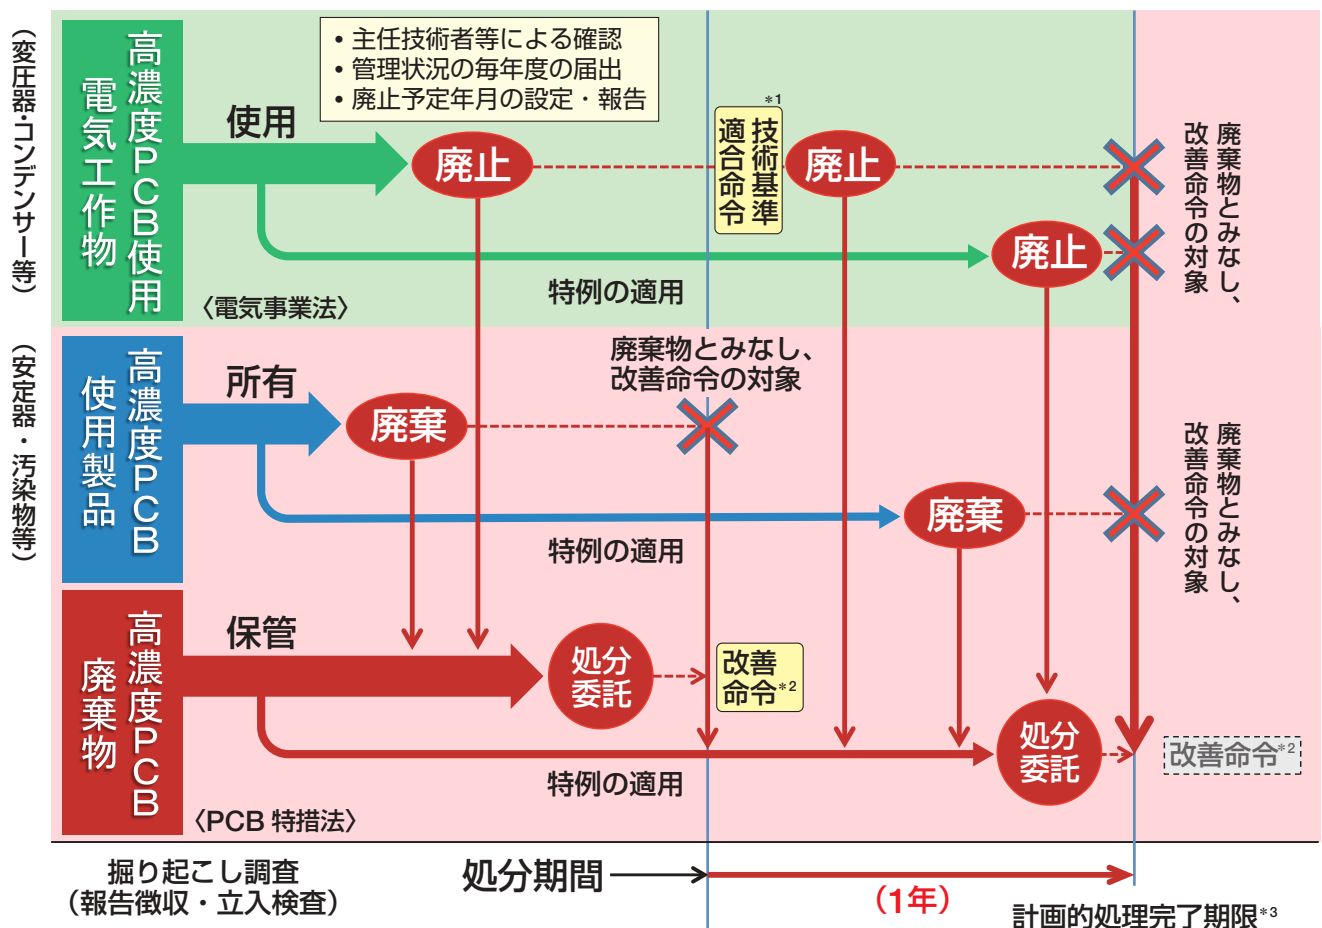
（変圧器・コンデンサー等）

高濃度PCB使用電気工作物

・主任技術者等による確認
・管理状況の毎年度の届出
・廃止予定年月の設定・報告

使用

廃止

技術基準適合命令$^{*1}$

廃止

廃止

改善命令の対象廃棄物とみなし、

特例の適用

〈電気事業法〉

（安定器・汚染物等）

高濃度PCB使用製品

所有

廃棄

廃棄物とみなし、改善命令の対象

廃棄

改善命令の対象廃棄物とみなし、

特例の適用

高濃度PCB廃棄物

保管

処分委託

改善命令$^{*2}$

処分委託

改善命令$^{*2}$

特例の適用

〈PCB 特措法〉

掘り起こし調査
（報告徴収・立入検査）

処分期間

（1年）

計画的処理完了期限$^{*3}$